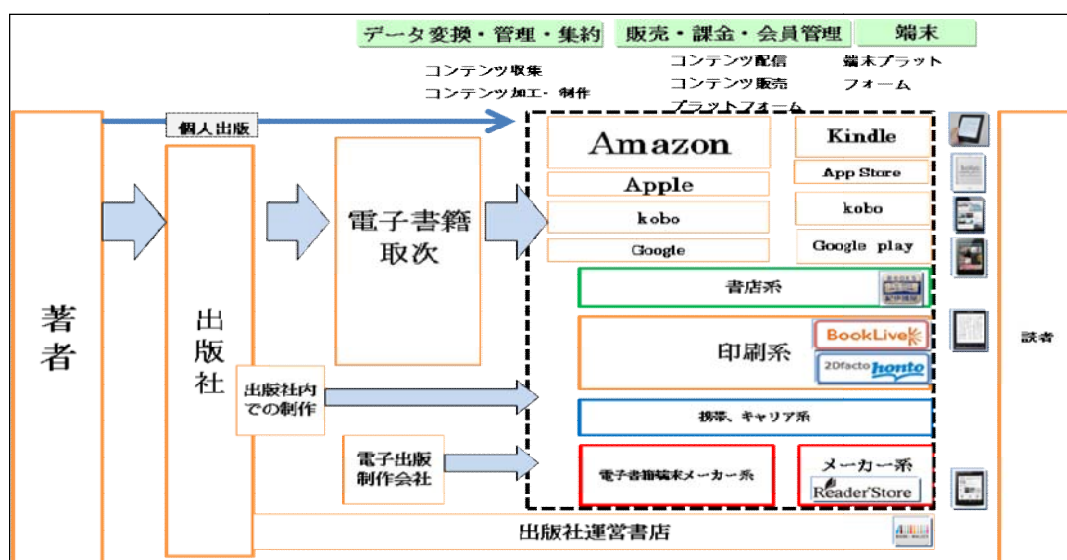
データ変換・管理・集約

販売・課金・会員管理

端末

コンテンツ収集
コンテンツ加工・制作

コンテンツ配信
コンテンツ販売
プラットフォーム

端末プラット
フォーム

個人出版

著者

出版社

電子書籍取次

Amazon

Apple

kobo

Google

Kindle

App Store

kobo

Google play

書店系

印刷系

BookLive

2Dfacto honto

出版社内での制作

携帯、キャリア系

電子出版制作会社

電子書籍端末メーカー系

メーカー系

Reader Store

出版社運営書店

読者